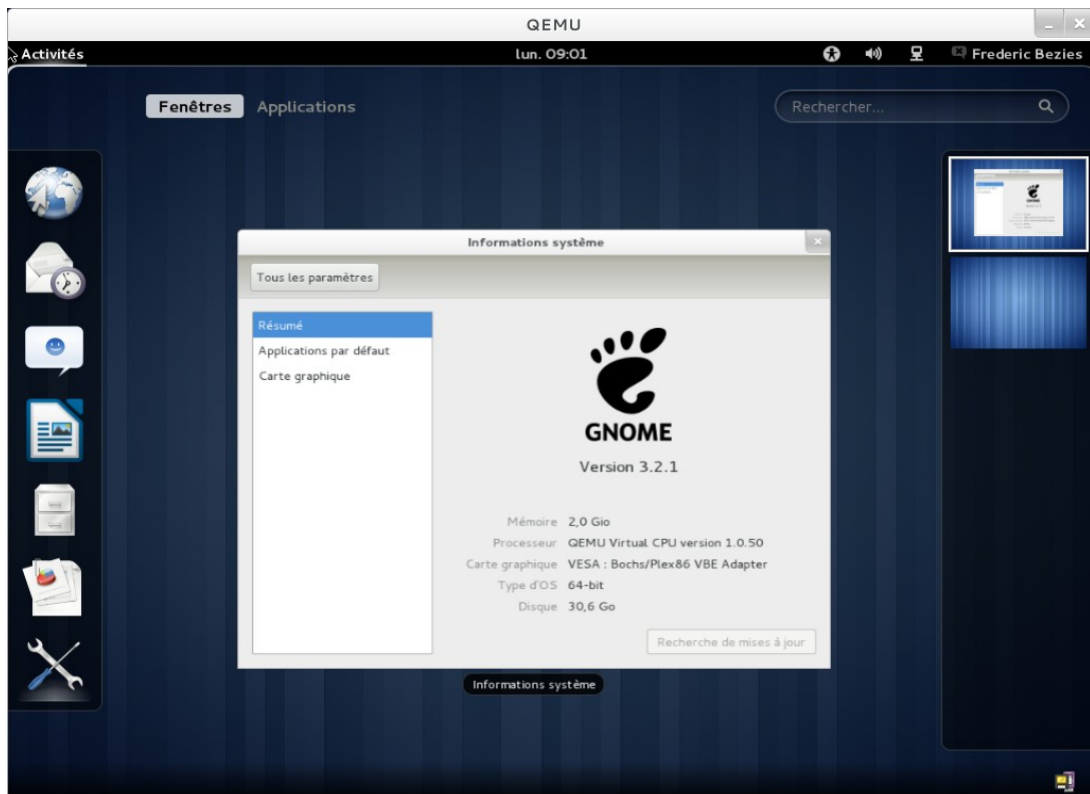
QEMU

Activités

lun. 09:01

Frederic Bezies

Fenêtres Applications

Rechercher...

Informations système

Tous les paramètres

Résumé
Applications par défaut
Carte graphique

GNOME

Version 3.2.1

Mémoire 2,0 Gio
Processeur QEMU Virtual CPU version 1.0.50
Carte graphique VESA : Bochs/Plex86 VBE Adapter
Type d'OS 64-bit
Disque 30,6 Go

Recherche de mises à jour

Informations système